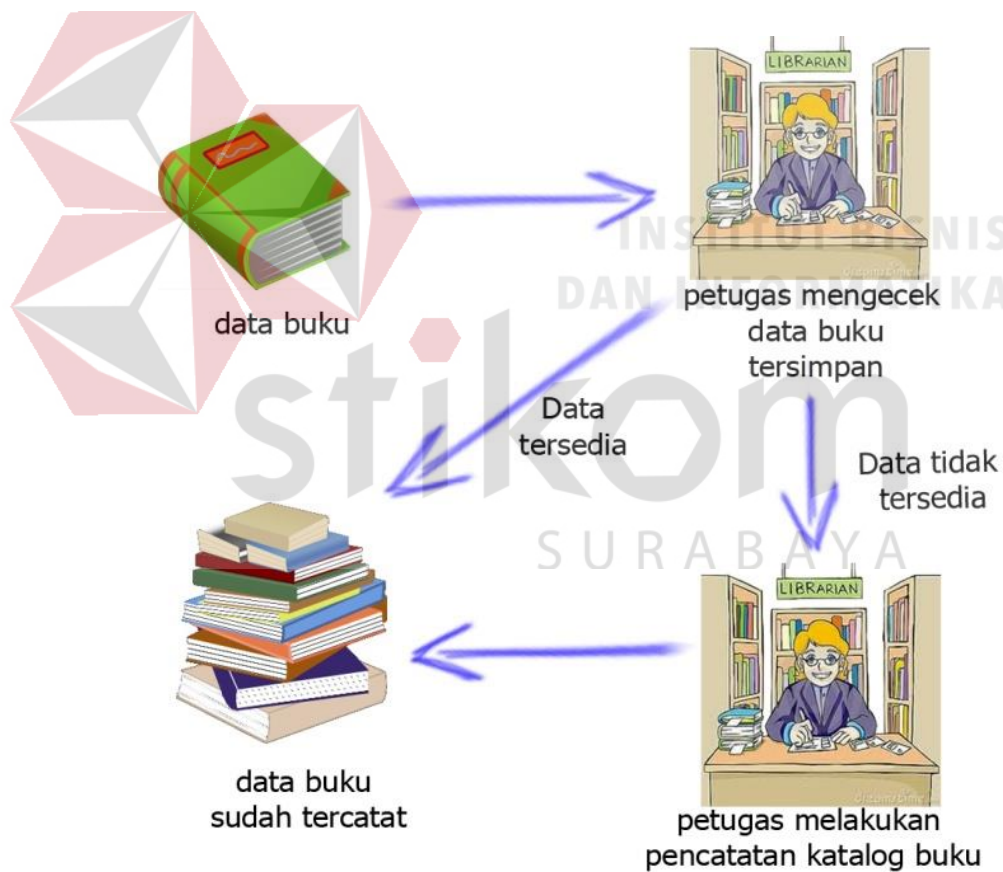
data buku

LIBRARIAN

petugas mengecek data buku tersimpan

INSTITUT BISNIS DAN INFORMATIKA

stikom

SURABAYA

Data tersedia

Data tidak tersedia

LIBRARIAN

data buku sudah tercatat

petugas melakukan pencatatan katalog buku